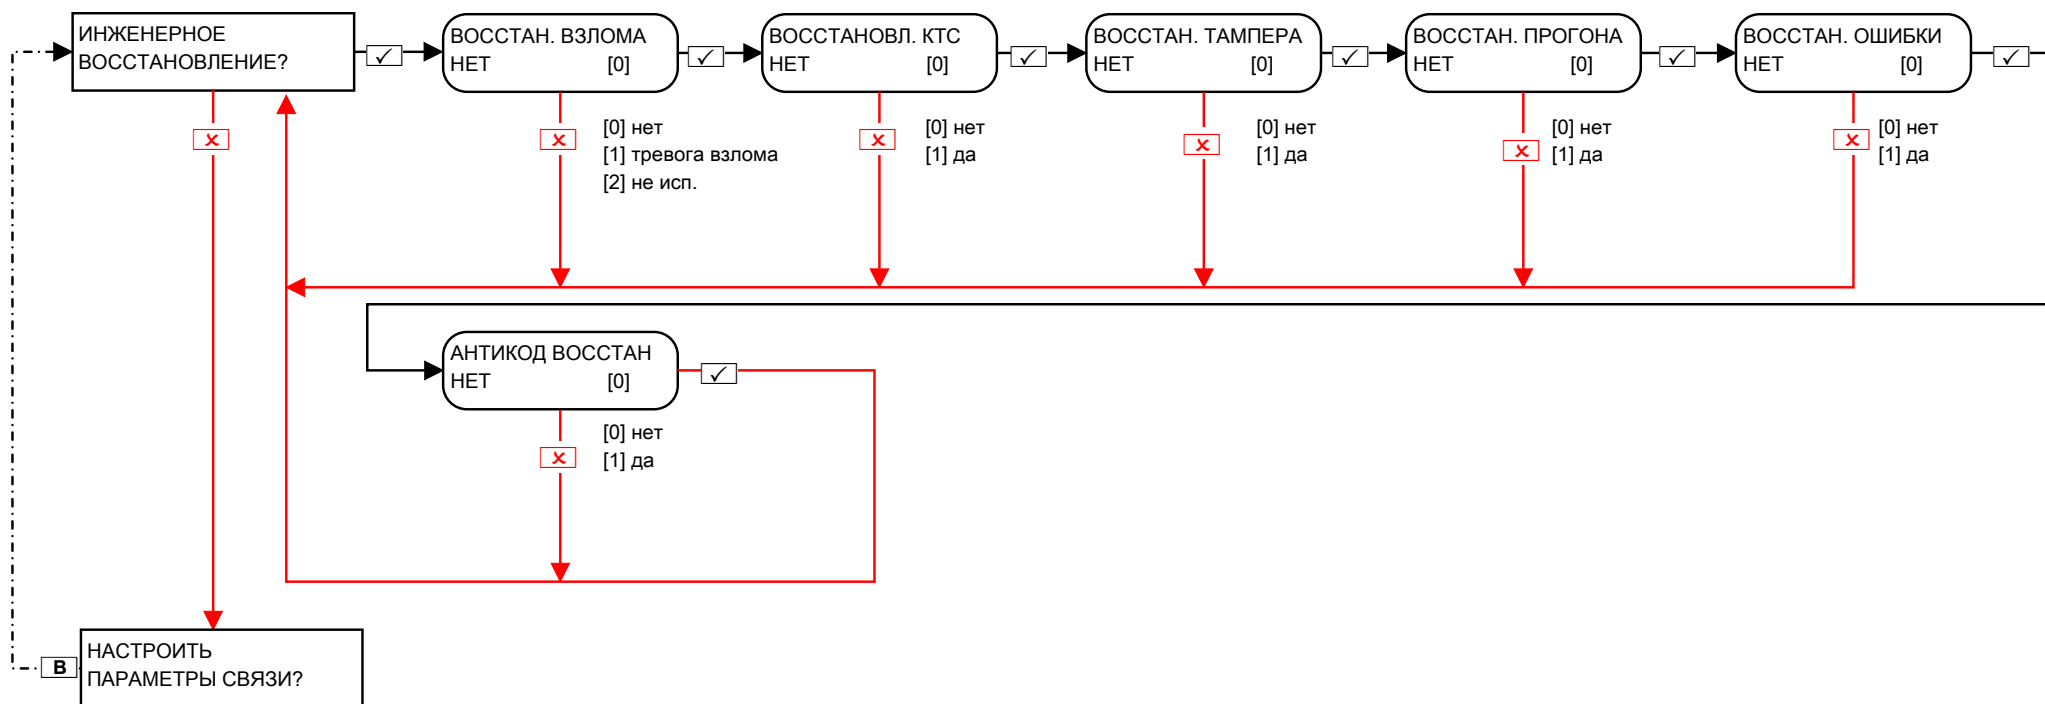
ИНЖЕНЕРНОЕ ВОССТАНОВЛЕНИЕ?

✓

ВОССТАН. ВЗЛОМА
НЕТ [0]

✓

ВОССТАНОВЛ. КТС
НЕТ [0]

✓

ВОССТАН. ТАМПЕРА
НЕТ [0]

✓

ВОССТАН. ПРОГОНА
НЕТ [0]

✓

ВОССТАН. ОШИБКИ
НЕТ [0]

✓

×

×

[0] нет
[1] тревога взлома
[2] не исп.

×

[0] нет
[1] да

×

[0] нет
[1] да

×

[0] нет
[1] да

×

[0] нет
[1] да

АНТИКОД ВОССТАН
НЕТ [0]

✓

×

[0] нет
[1] да

B

НАСТРОИТЬ ПАРАМЕТРЫ СВЯЗИ?